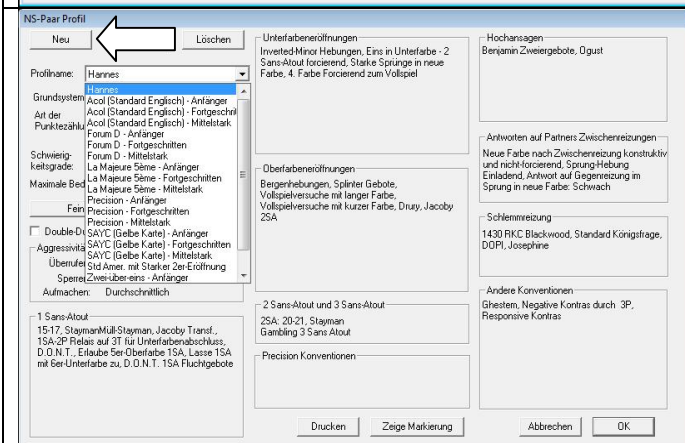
NS-Paar Profil

Neu

Löschen

Profilname: Hannes

Hannes
Acol (Standard Englisch) - Anfänger
Acol (Standard Englisch) - Fortgeschri
Acol (Standard Englisch) - Mittelstark
Forum D - Anfänger
Forum D - Fortgeschritten
Forum D - Mittelstark
La Majeure 5ème - Anfänger
La Majeure 5ème - Fortgeschritten
La Majeure 5ème - Mittelstark
Precision - Anfänger
Precision - Fortgeschritten
Precision - Mittelstark
SAYC (Gelbe Karte) - Anfänger
SAYC (Gelbe Karte) - Fortgeschritten
SAYC (Gelbe Karte) - Mittelstark
Std Amer. mit Starker 2er-Eröffnung
Zwei-über-eins - Anfänger

Grundsystem

Art der Punktezählu

Schwierigkeitsgrade:

Maximale Bed

Fein

Double-D

Aggressivitä

Überrufe

Sperrei

Aufmachen: Durchschnittlich

1 Sans-Atout
15-17, StaymanMüll-Stayman, Jacoby Transf., 1SA-2P Relais auf 3T für Unterfarbenabschluss, D.O.N.T., Erlaube 5er-Oberfarbe 1SA, Lasse 1SA mit 6er-Unterfarbe zu, D.O.N.T. 1SA Fluchtgebote

Unterfarbeneröffnungen
Inverted-Minor Hebungen, Eins in Unterfarbe - 2 Sans-Atout forcierend, Starke Sprünge in neue Farbe, 4. Farbe Forcierend zum Vollspiel

Oberfarbeneröffnungen
Bergenhebungen, Splinter Gebote, Vollspielversuche mit langer Farbe, Vollspielversuche mit kurzer Farbe, Drury, Jacoby 2SA

2 Sans-Atout und 3 Sans-Atout
2SA: 20-21, Stayman
Gambling 3 Sans Atout

Precision Konventionen

Hochansagen
Benjamin Zweiergebote, Ogust

Antworten auf Partners Zwischenreizungen
Neue Farbe nach Zwischenreizung konstruktiv und nicht-forcierend, Sprung-Hebung Einladend, Antwort auf Gegenreizung im Sprung in neue Farbe: Schwach

Schlemmreizung
1430 RKC Blackwood, Standard Königsfrage, DOPI, Josephine

Andere Konventionen
Ghestem, Negative Kontras durch 3P, Responsive Kontras

Drucken

Zeige Markierung

Abbrechen

OK